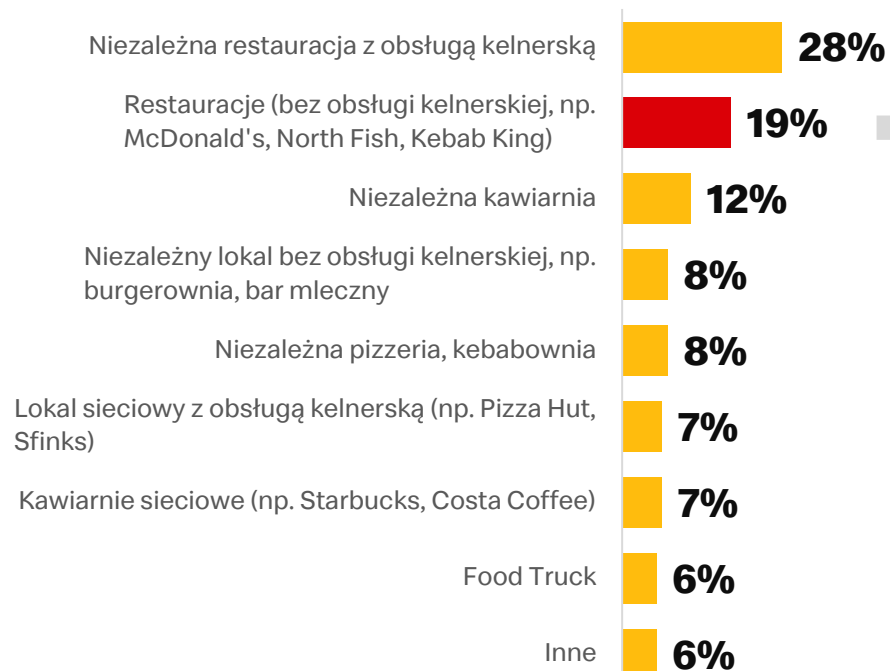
Niezależna restauracja z obsługą kelnerską 28%

Restauracje (bez obsługi kelnerskiej, np. McDonald's, North Fish, Kebab King) 19%

Niezależna kawiarnia 12%

Niezależny lokal bez obsługi kelnerskiej, np. burgerownia, bar mleczny 8%

Niezależna pizzeria, kebabownia 8%

Lokal sieciowy z obsługą kelnerską (np. Pizza Hut, Sfinks) 7%

Kawiarnie sieciowe (np. Starbucks, Costa Coffee) 7%

Food Truck 6%

Inne 6%